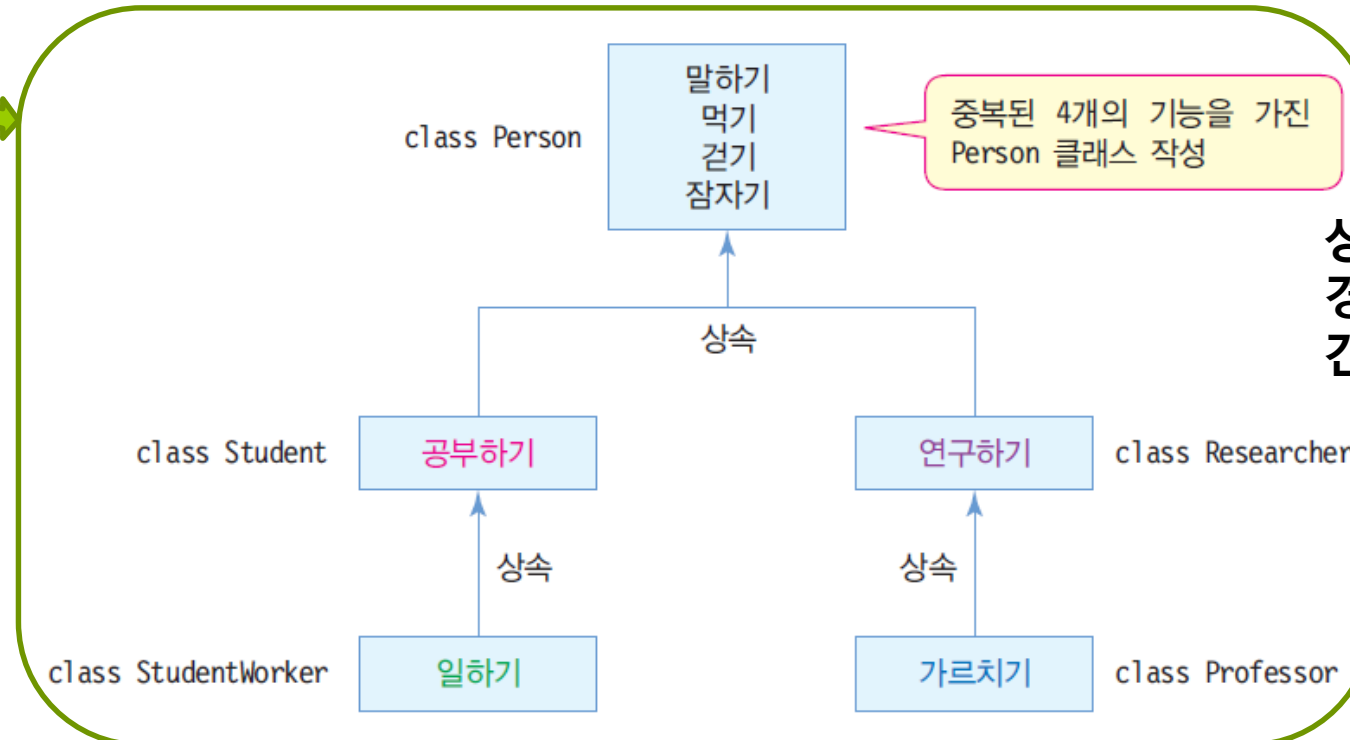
class Person

말하기
먹기
걷기
잠자기

중복된 4개의 기능을 가진 Person 클래스 작성

상
경
간

상속

class Student

공부하기

연구하기

class Researcher

상속

상속

class StudentWorker

일하기

가르치기

class Professor